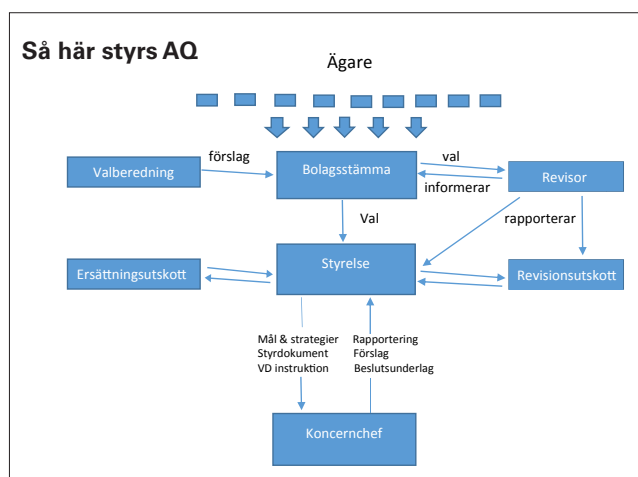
Så här styrs AQ

Ägare

Valberedning

förslag

Bolagsstämma

val

informerar

Revisor

Val

rapporterar

Ersättningsutskott

Styrelse

Revisionsutskott

Mål & strategier
Styrdokument
VD instruktion

Rapportering
Förslag
Beslutsunderlag

Koncernchef